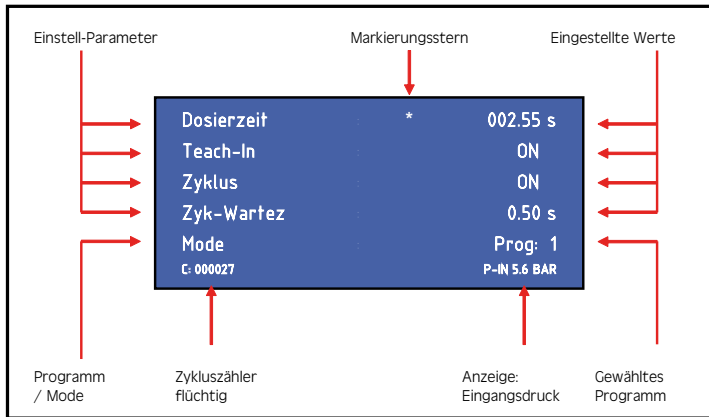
Einstell-Parameter

Markierungsstern

Eingestellte Werte

| Dosierzeit | : | * | 002.55 s |
|---|---|---|---|
| Teach-In | : | | ON |
| Zyklus | : | | ON |
| Zyk-Wartez | : | | 0.50 s |
| Mode | : | | Prog: 1 |

C: 000027

P-IN 5.6 BAR

Programm / Mode

Zykluszähler flüchtig

Anzeige: Eingangsdruck

Gewähltes Programm